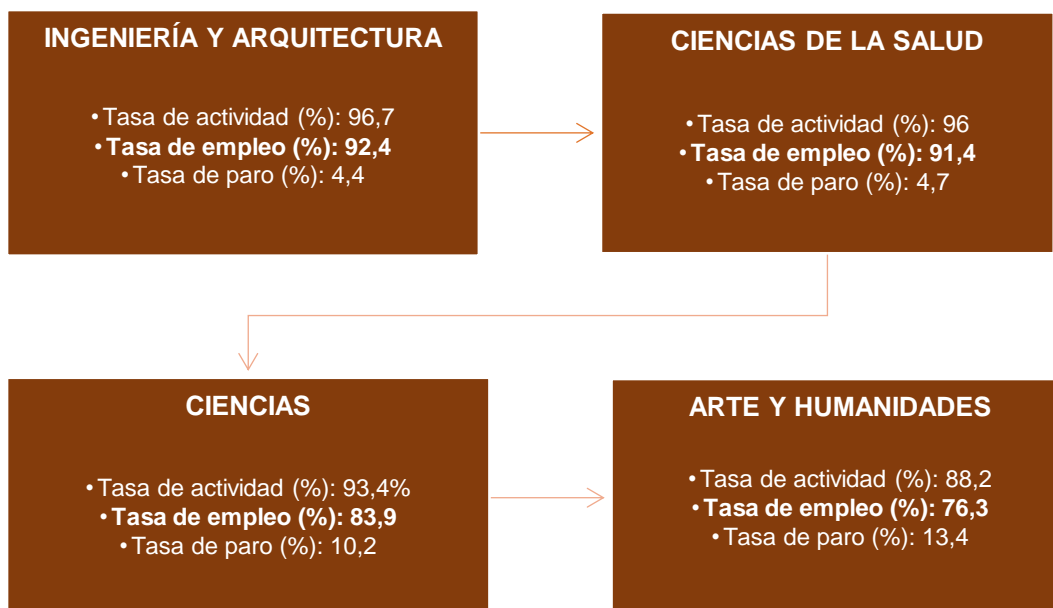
INGENIERÍA Y ARQUITECTURA

• Tasa de actividad (%): 96,7
• **Tasa de empleo (%): 92,4**
• Tasa de paro (%): 4,4

CIENCIAS DE LA SALUD

• Tasa de actividad (%): 96
• **Tasa de empleo (%): 91,4**
• Tasa de paro (%): 4,7

CIENCIAS

• Tasa de actividad (%): 93,4%
• **Tasa de empleo (%): 83,9**
• Tasa de paro (%): 10,2

ARTE Y HUMANIDADES

• Tasa de actividad (%): 88,2
• **Tasa de empleo (%): 76,3**
• Tasa de paro (%): 13,4